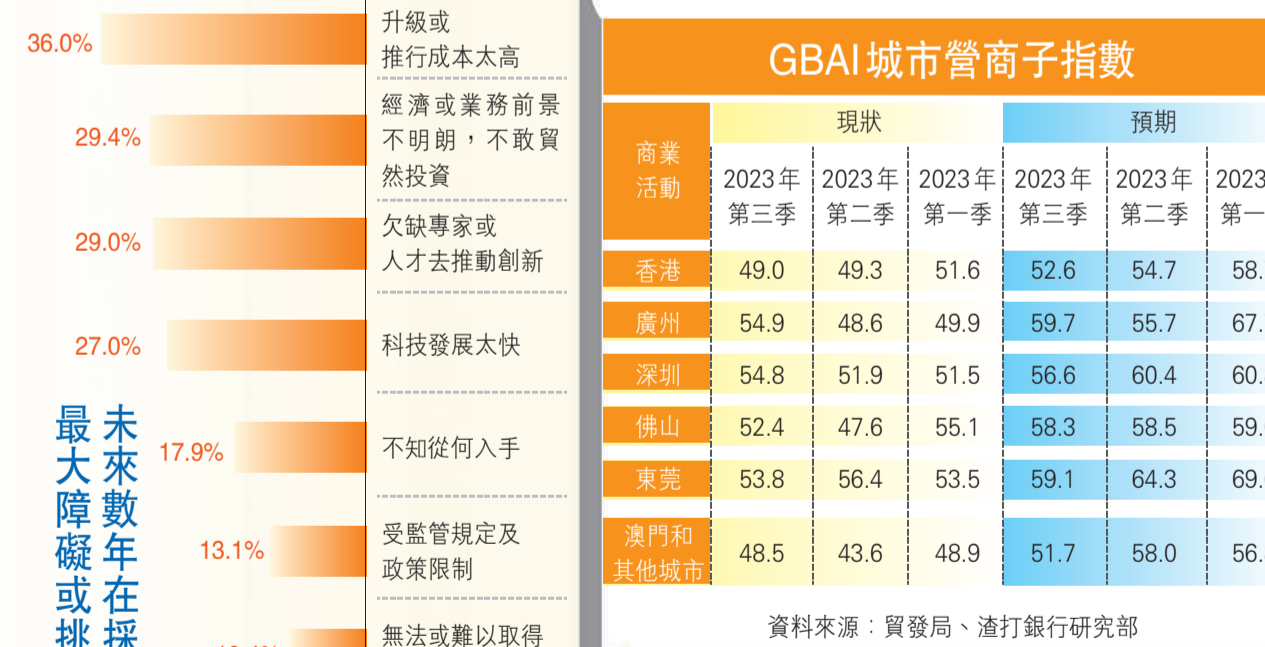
36.0% 升級或推行成本太高

29.4% 經濟或業務前景不明朗，不敢貿然投資

29.0% 欠缺專家或人才去推動創新

27.0% 科技發展太快

17.9% 不知從何入手

13.1% 受監管規定及政策限制

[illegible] 無法或難以取得

未來數年在採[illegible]
最大障礙或挑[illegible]

GBAI城市營商子指數

| 商業活動 | 現狀 2023年第三季 | 現狀 2023年第二季 | 現狀 2023年第一季 | 預期 2023年第三季 | 預期 2023年第二季 | 預期 2023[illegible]第一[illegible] |
|---|---|---|---|---|---|---|
| 香港 | 49.0 | 49.3 | 51.6 | 52.6 | 54.7 | 58.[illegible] |
| 廣州 | 54.9 | 48.6 | 49.9 | 59.7 | 55.7 | 67.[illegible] |
| 深圳 | 54.8 | 51.9 | 51.5 | 56.6 | 60.4 | 60.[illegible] |
| 佛山 | 52.4 | 47.6 | 55.1 | 58.3 | 58.5 | 59.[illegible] |
| 東莞 | 53.8 | 56.4 | 53.5 | 59.1 | 64.3 | 69.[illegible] |
| 澳門和其他城市 | 48.5 | 43.6 | 48.9 | 51.7 | 58.0 | 56.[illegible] |

資料來源：貿發局、渣打銀行研究部